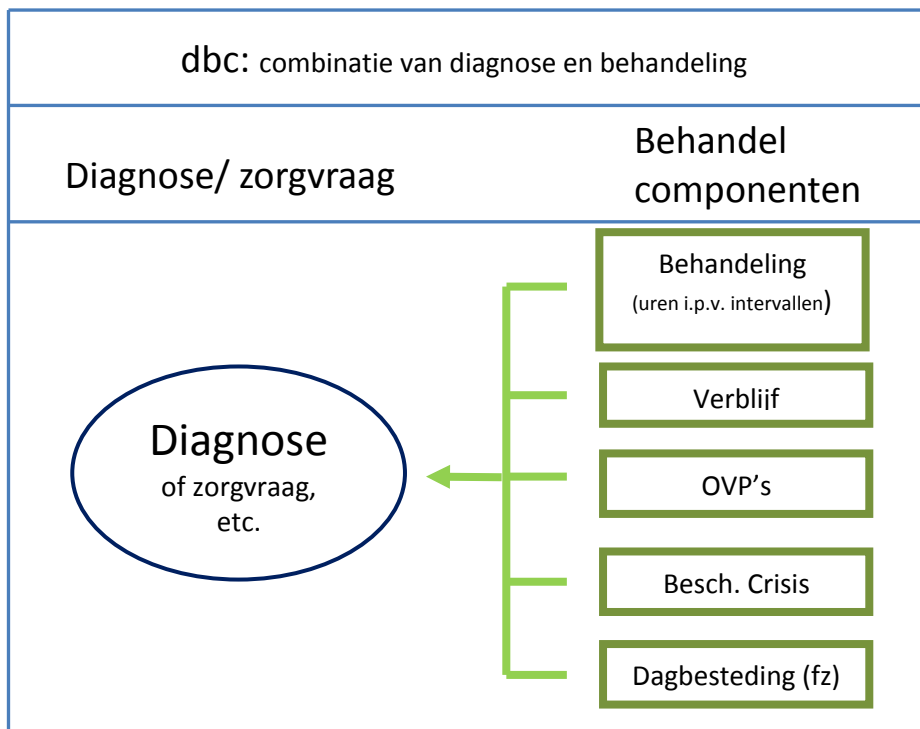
dbc: combinatie van diagnose en behandeling

Diagnose/ zorgvraag

Behandel componenten

Diagnose
of zorgvraag, etc.

Behandeling
(uren i.p.v. intervallen)

Verblijf

OVP's

Besch. Crisis

Dagbesteding (fz)